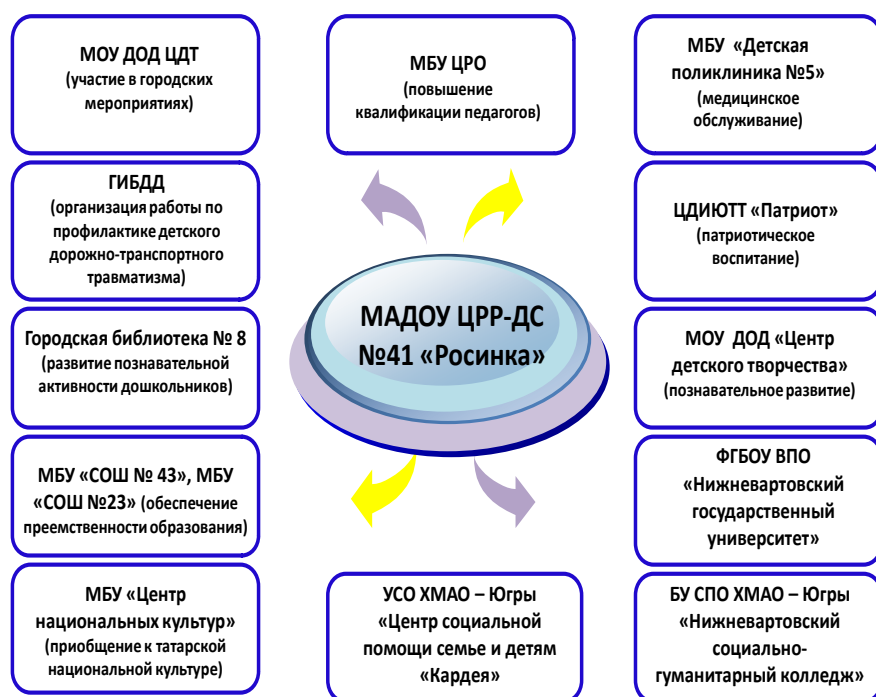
МОУ ДОД ЦДТ
(участие в городских мероприятиях)

ГИБДД
(организация работы по профилактике детского дорожно-транспортного травматизма)

Городская библиотека № 8
(развитие познавательной активности дошкольников)

МБУ «СОШ № 43», МБУ «СОШ №23» (обеспечение преемственности образования)

МБУ «Центр национальных культур»
(приобщение к татарской национальной культуре)

МБУ ЦРО
(повышение квалификации педагогов)

МАДОУ ЦРР-ДС №41 «Росинка»

УСО ХМАО – Югры «Центр социальной помощи семье и детям «Кардея»

МБУ «Детская поликлиника №5»
(медицинское обслуживание)

ЦДИЮТТ «Патриот»
(патриотическое воспитание)

МОУ ДОД «Центр детского творчества»
(познавательное развитие)

ФГБОУ ВПО «Нижневартовский государственный университет»

БУ СПО ХМАО – Югры «Нижневартовский социально-гуманитарный колледж»